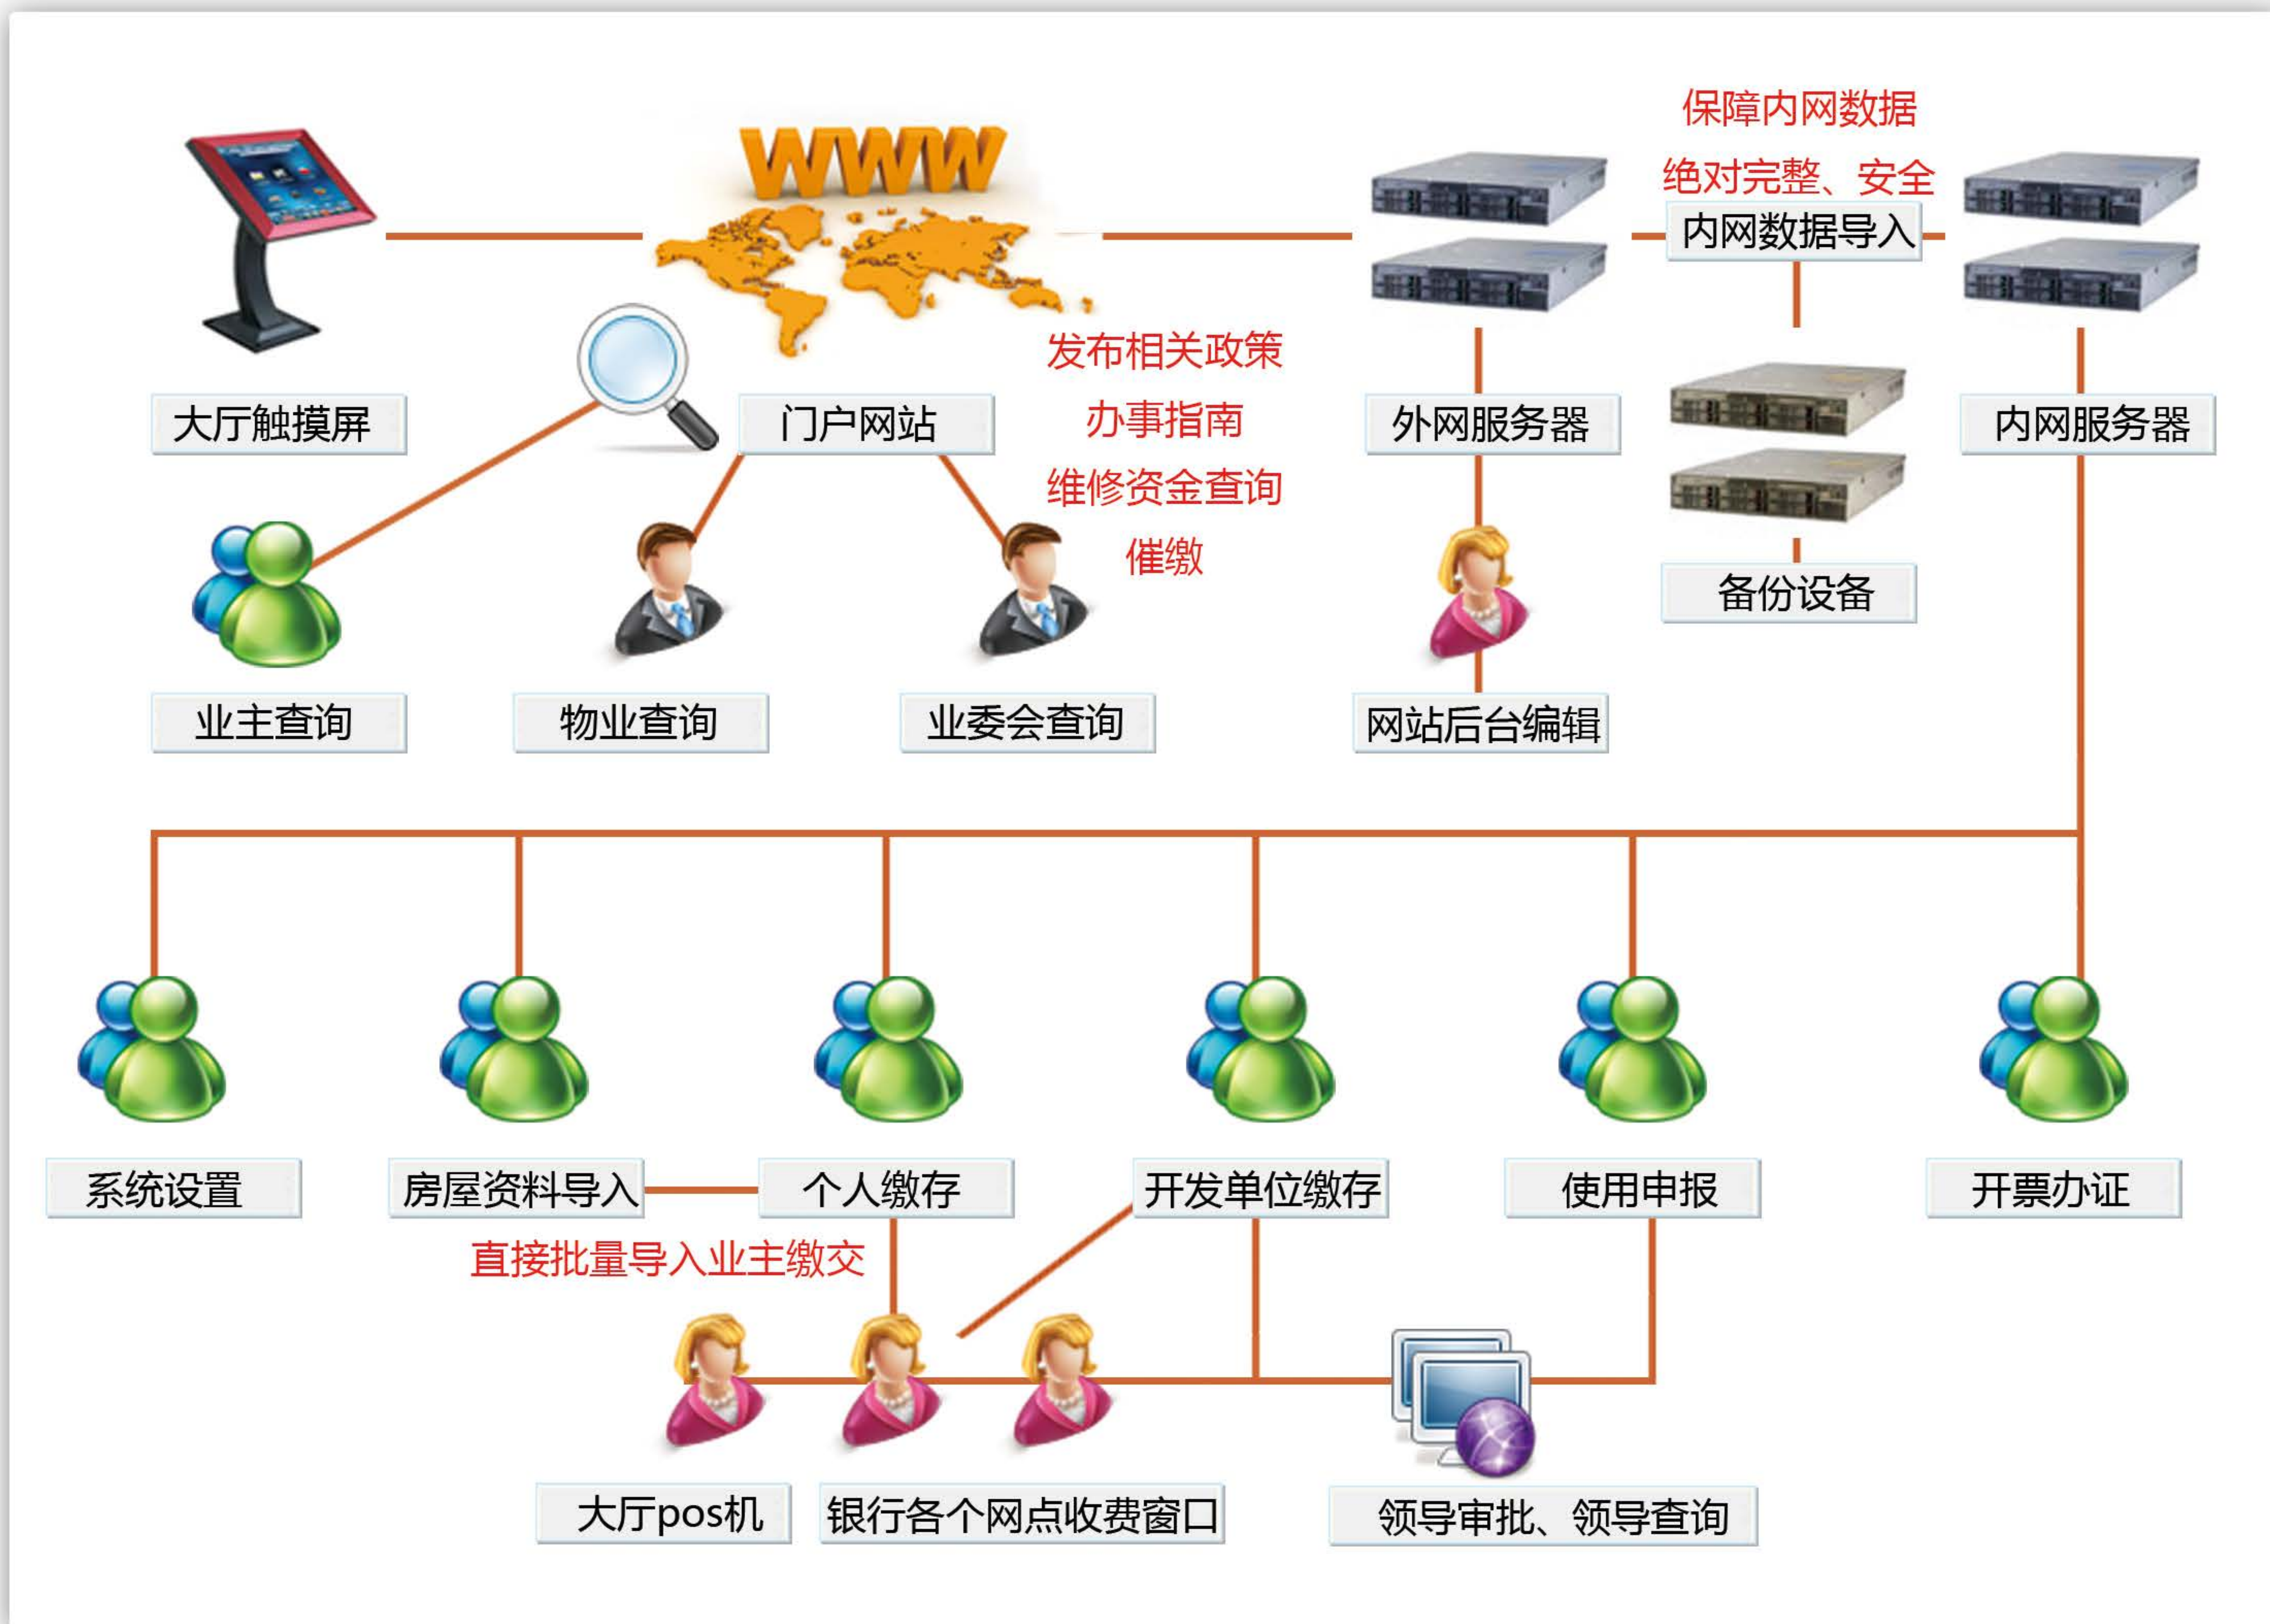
WWW

保障内网数据
绝对完整、安全
内网数据导入

大厅触摸屏
门户网站
发布相关政策
办事指南
维修资金查询
催缴
外网服务器
内网服务器
备份设备

业主查询
物业查询
业委会查询
网站后台编辑

系统设置
房屋资料导入
个人缴存
开发单位缴存
使用申报
开票办证

直接批量导入业主缴交

大厅pos机
银行各个网点收费窗口
领导审批、领导查询